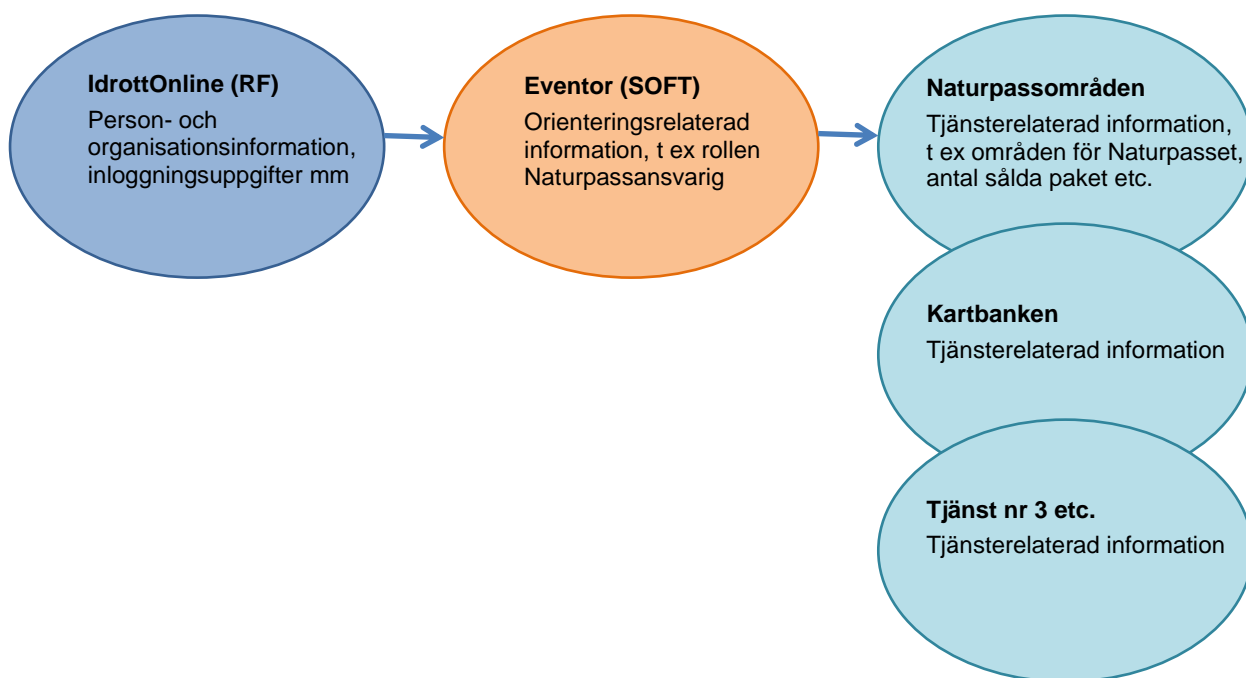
IdrottOnline (RF)
Person- och organisationsinformation, inloggningsuppgifter mm

Eventor (SOFT)
Orienteringsrelaterad information, t ex rollen Naturpassansvarig

Naturpassområden
Tjänsterelaterad information, t ex områden för Naturpasset, antal sålda paket etc.

Kartbanken
Tjänsterelaterad information

Tjänst nr 3 etc.
Tjänsterelaterad information